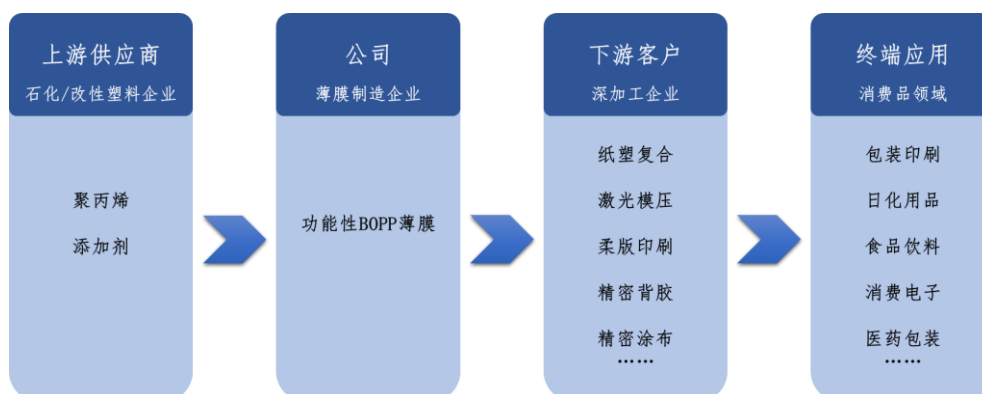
上游供应商
石化/改性塑料企业

聚丙烯
添加剂

公司
薄膜制造企业

功能性BOPP薄膜

下游客户
深加工企业

纸塑复合
激光模压
柔版印刷
精密背胶
精密涂布
……

终端应用
消费品领域

包装印刷
日化用品
食品饮料
消费电子
医药包装
……